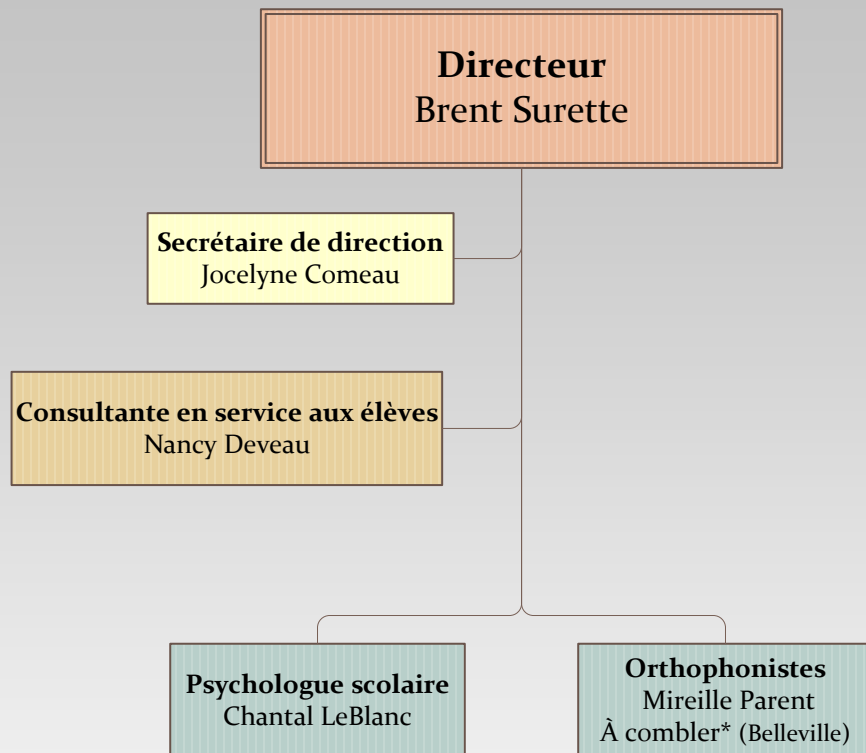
**Directeur**
Brent Surette

**Secrétaire de direction**
Jocelyne Comeau

**Consultante en service aux élèves**
Nancy Deveau

**Psychologue scolaire**
Chantal LeBlanc

**Orthophonistes**
Mireille Parent
À combler* (Belleville)